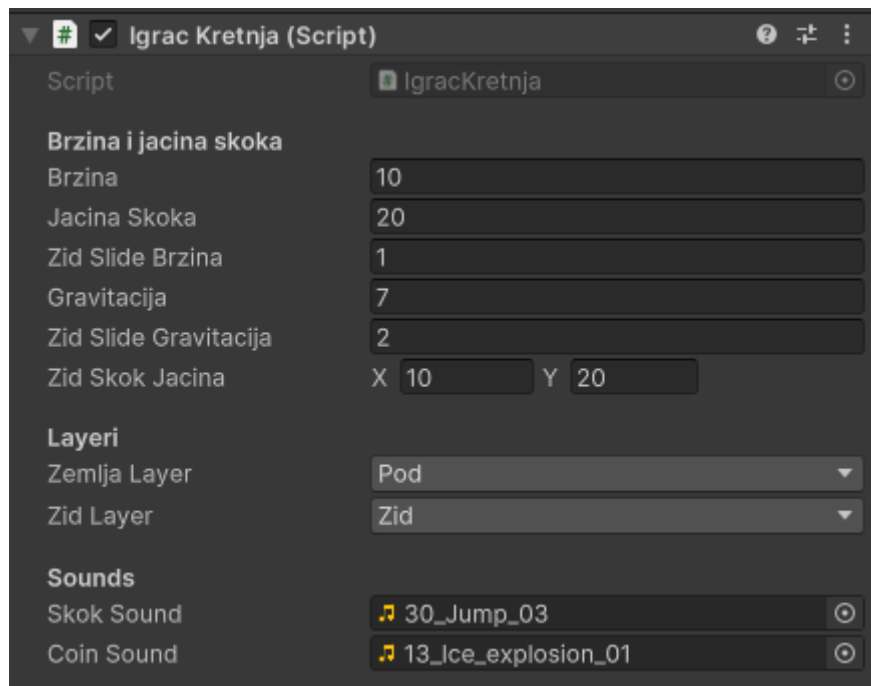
Igrac Kretnja (Script)

Script IgracKretnja

Brzina i jacina skoka

| | |
|---|---|
| Brzina | 10 |
| Jacina Skoka | 20 |
| Zid Slide Brzina | 1 |
| Gravitacija | 7 |
| Zid Slide Gravitacija | 2 |
| Zid Skok Jacina | X 10 Y 20 |

Layeri

| | |
|---|---|
| Zemlja Layer | Pod |
| Zid Layer | Zid |

Sounds

| | |
|---|---|
| Skok Sound | 30_Jump_03 |
| Coin Sound | 13_Ice_explosion_01 |